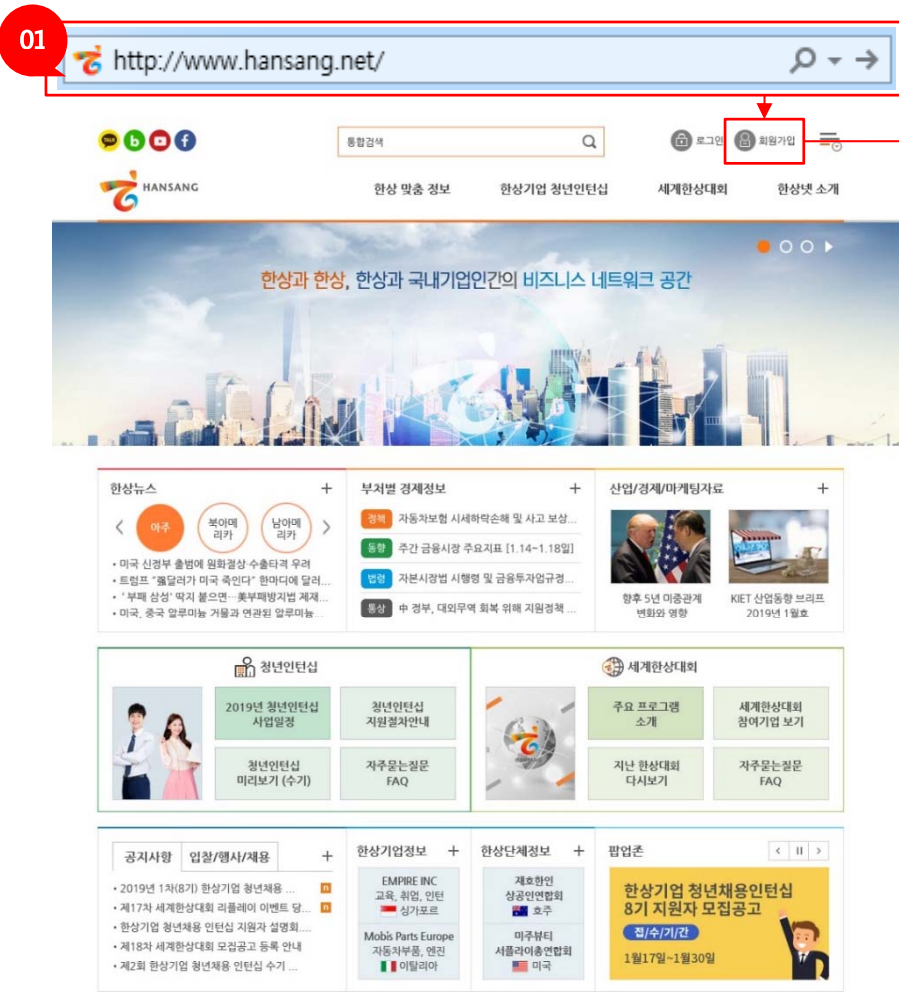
01

http://www.hansang.net/

통합검색

로그인 회원가입

HANSANG

한상 맞춤 정보 한상기업 청년인턴십 세계한상대회 한상넷 소개

한상과 한상, 한상과 국내기업인간의 비즈니스 네트워크 공간

한상뉴스 +

아주 북아메리카 남아메리카

• 미국 신정부 출범에 원화절상 수출타격 우려
• 트럼프 "弱달러가 미국 죽인다" 한마디에 달러...
• '부패 삼성' 딱지 붙으면…美부패방지법 제재...
• 미국, 중국 알루미늄 거물과 연관된 알루미늄...

부처별 경제정보 +

정책 자동차보험 시세하락손해 및 사고 보상...
동향 주간 금융시장 주요지표 [1.14~1.18일]
법령 자본시장법 시행령 및 금융투자업규정...
통상 中 정부, 대외무역 회복 위해 지원정책 ...

산업/경제/마케팅자료 +

향후 5년 미중관계 변화와 영향
KIET 산업동향 브리프 2019년 1월호

청년인턴십

2019년 청년인턴십 사업일정
청년인턴십 지원절차안내
청년인턴십 미리보기 (수기)
자주묻는질문 FAQ

세계한상대회

주요 프로그램 소개
세계한상대회 참여기업 보기
지난 한상대회 다시보기
자주묻는질문 FAQ

공지사항 입찰/행사/채용 +

• 2019년 1차(8기) 한상기업 청년채용 ... n
• 제17차 세계한상대회 리플레이 이벤트 당... n
• 한상기업 청년채용 인턴십 지원자 설명회...
• 제18차 세계한상대회 모집공고 등록 안내
• 제2회 한상기업 청년채용 인턴십 수기 ...

한상기업정보 +

EMPIRE INC
교육, 취업, 인턴
싱가포르

Mobis Parts Europe
자동차부품, 엔진
이탈리아

한상단체정보 +

재호한인 상공인연합회
호주

미주뷰티 서플라이총연합회
미국

팝업존

한상기업 청년채용인턴십 8기 지원자 모집공고
접/수/기/간
1월17일~1월30일